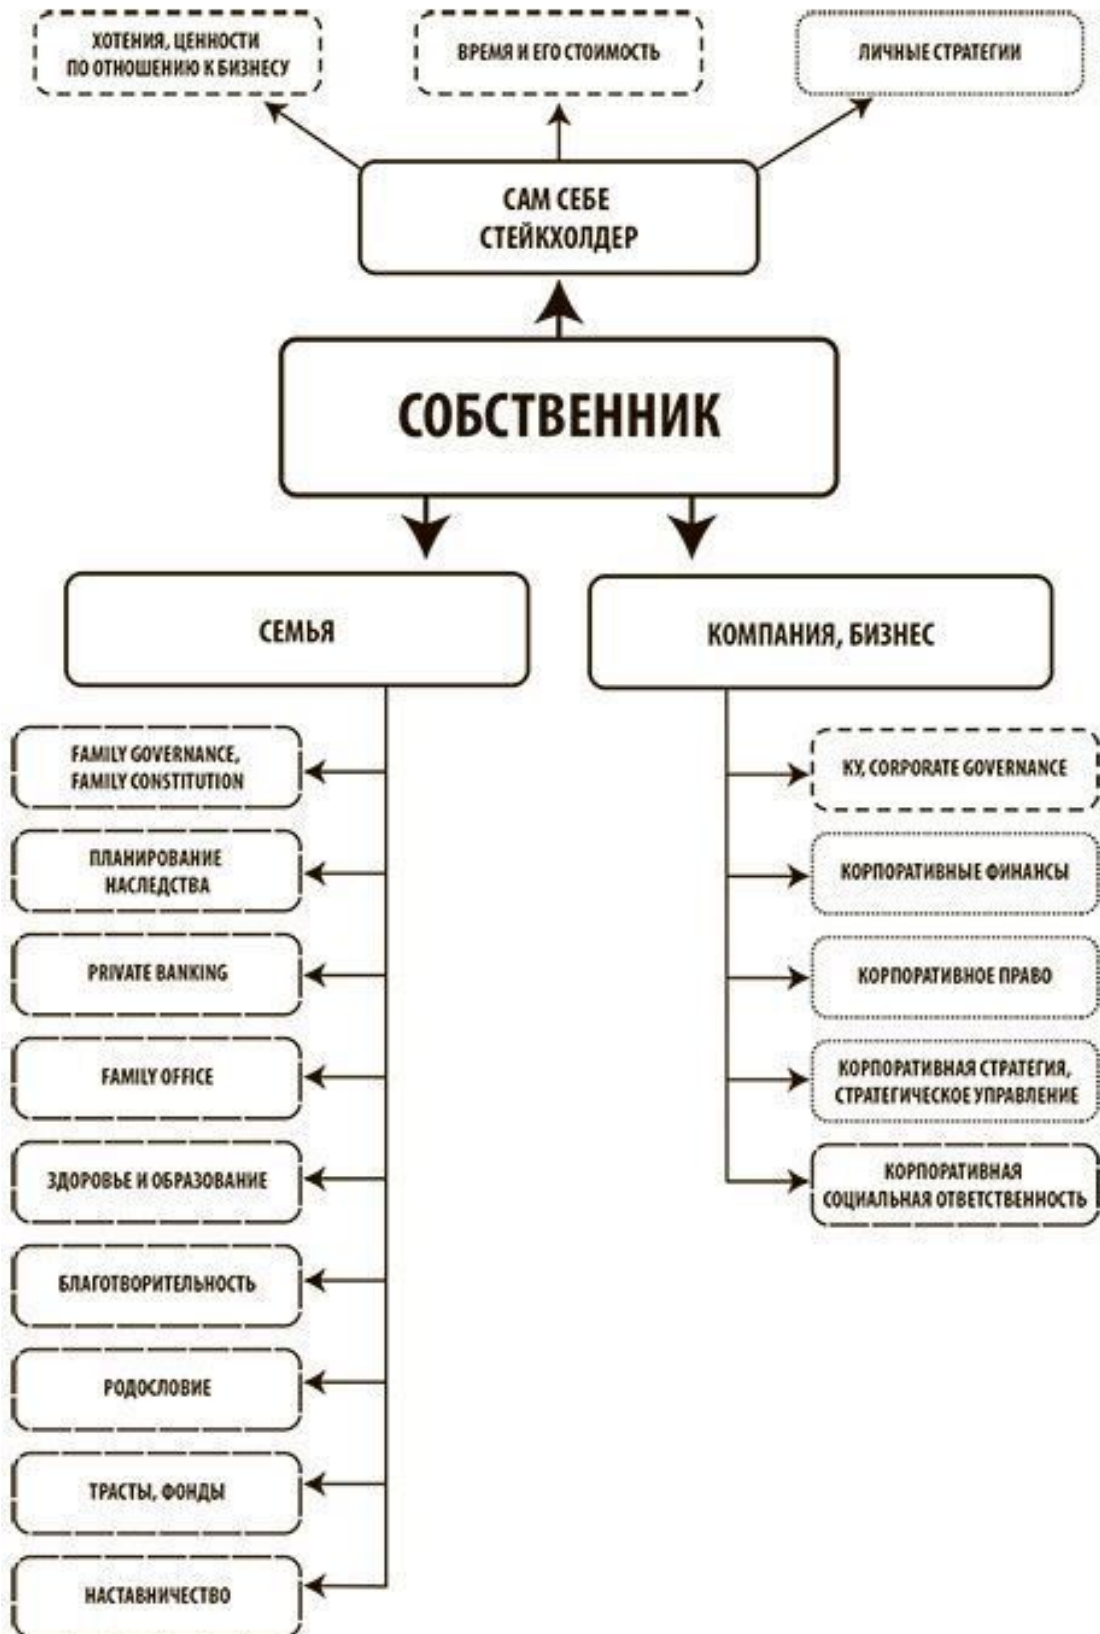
ХОТЕНИЯ, ЦЕННОСТИ ПО ОТНОШЕНИЮ К БИЗНЕСУ

ВРЕМЯ И ЕГО СТОИМОСТЬ

ЛИЧНЫЕ СТРАТЕГИИ

САМ СЕБЕ СТЕЙКХОЛДЕР

СОБСТВЕННИК

СЕМЬЯ

КОМПАНИЯ, БИЗНЕС

FAMILY GOVERNANCE, FAMILY CONSTITUTION

ПЛАНИРОВАНИЕ НАСЛЕДСТВА

PRIVATE BANKING

FAMILY OFFICE

ЗДОРОВЬЕ И ОБРАЗОВАНИЕ

БЛАГОТВОРИТЕЛЬНОСТЬ

РОДОСЛОВИЕ

ТРАСТЫ, ФОНДЫ

НАСТАВНИЧЕСТВО

КУ, CORPORATE GOVERNANCE

КОРПОРАТИВНЫЕ ФИНАНСЫ

КОРПОРАТИВНОЕ ПРАВО

КОРПОРАТИВНАЯ СТРАТЕГИЯ, СТРАТЕГИЧЕСКОЕ УПРАВЛЕНИЕ

КОРПОРАТИВНАЯ СОЦИАЛЬНАЯ ОТВЕТСТВЕННОСТЬ